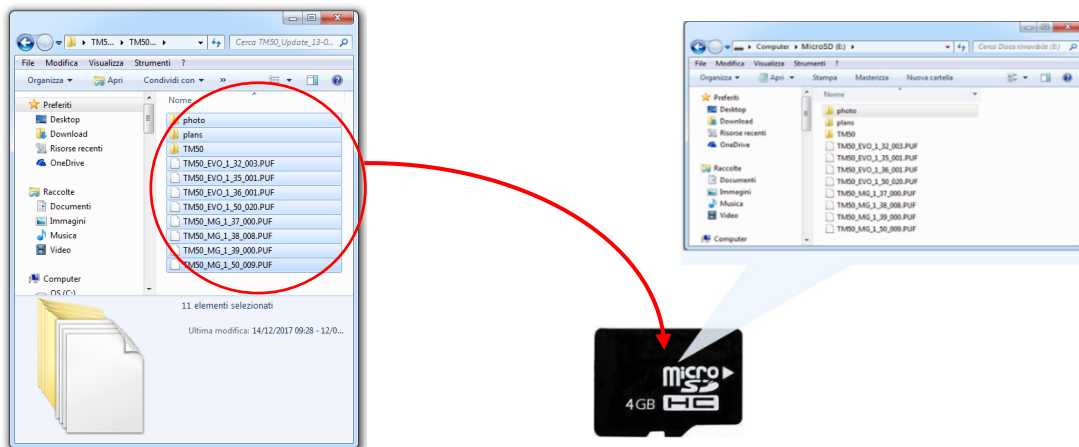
TM5... ▸ TM50... ▸

Cerca TM50_Update_13-0...

File Modifica Visualizza Strumenti ?

Organizza ▾ Apri Condividi con ▾ »

Preferiti
Desktop
Download
Risorse recenti
OneDrive

Raccolte
Documenti
Immagini
Musica
Video

Computer
OS (C:)

Nome

photo
plans
TM50
TM50_EVO_1_32_003.PUF
TM50_EVO_1_35_001.PUF
TM50_EVO_1_36_001.PUF
TM50_EVO_1_50_020.PUF
TM50_MG_1_37_000.PUF
TM50_MG_1_38_008.PUF
TM50_MG_1_39_000.PUF
TM50_MG_1_50_009.PUF

11 elementi selezionati

Ultima modifica: 14/12/2017 09:28 - 12/0...

Computer ▸ MicroSD (E:) ▸

Cerca Disco rimovibile (E:)

File Modifica Visualizza Strumenti ?

Organizza ▾ Apri ▾ Stampa Masterizza Nuova cartella

Preferiti
Desktop
Download
Risorse recenti
OneDrive

Raccolte
Documenti
Immagini
Musica
Video

Computer

Nome

photo
plans
TM50
TM50_EVO_1_32_003.PUF
TM50_EVO_1_35_001.PUF
TM50_EVO_1_36_001.PUF
TM50_EVO_1_50_020.PUF
TM50_MG_1_37_000.PUF
TM50_MG_1_38_008.PUF
TM50_MG_1_39_000.PUF
TM50_MG_1_50_009.PUF

micro SD HC
4GB